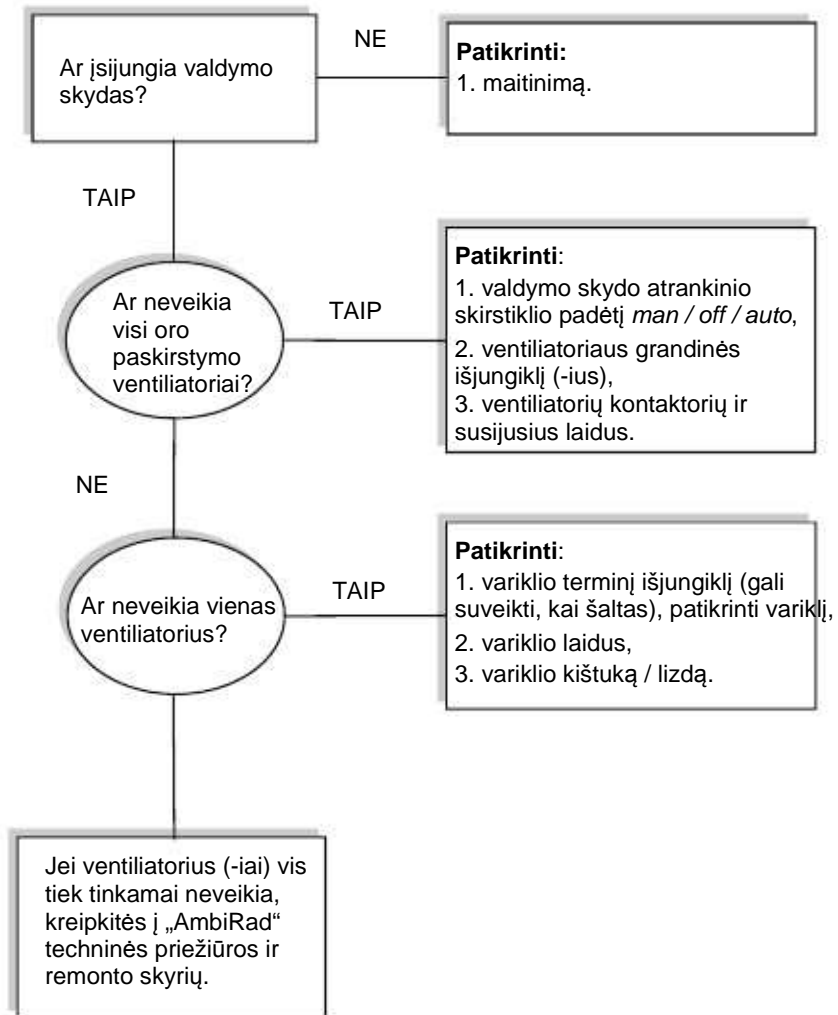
Ar įsijungia valdymo skydas?

NE

**Patikrinti:**
1. maitinimą.

TAIP

Ar neveikia visi oro paskirstymo ventiliatoriai?

TAIP

**Patikrinti**:
1. valdymo skydo atrankinio skirstiklio padėtį *man / off / auto*,
2. ventiliatoriaus grandinės išjungiklį (-ius),
3. ventiliatorių kontaktorių ir susijusius laidus.

NE

Ar neveikia vienas ventiliatorius?

TAIP

**Patikrinti**:
1. variklio terminį išjungiklį (gali suveikti, kai šaltas), patikrinti variklį,
2. variklio laidus,
3. variklio kištuką / lizdą.

Jei ventiliatorius (-iai) vis tiek tinkamai neveikia, kreipkitės į „AmbiRad“ techninės priežiūros ir remonto skyrių.